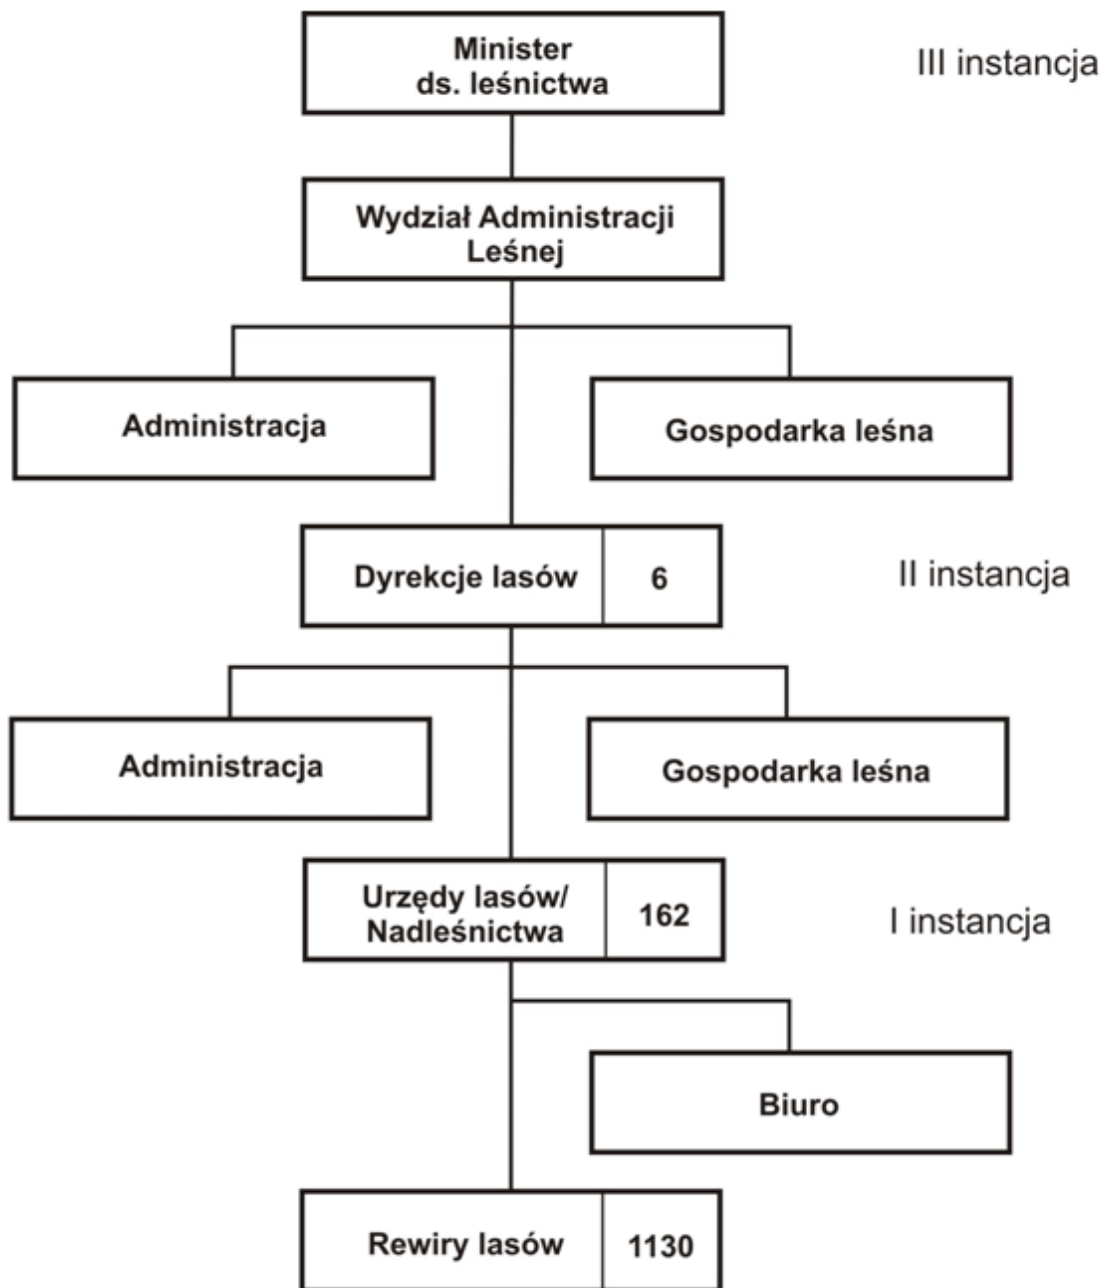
Minister ds. leśnictwa

III instancja

Wydział Administracji Leśnej

Administracja

Gospodarka leśna

Dyrekcje lasów

6

II instancja

Administracja

Gospodarka leśna

Urzędy lasów/ Nadleśnictwa

162

I instancja

Biuro

Rewiry lasów

1130